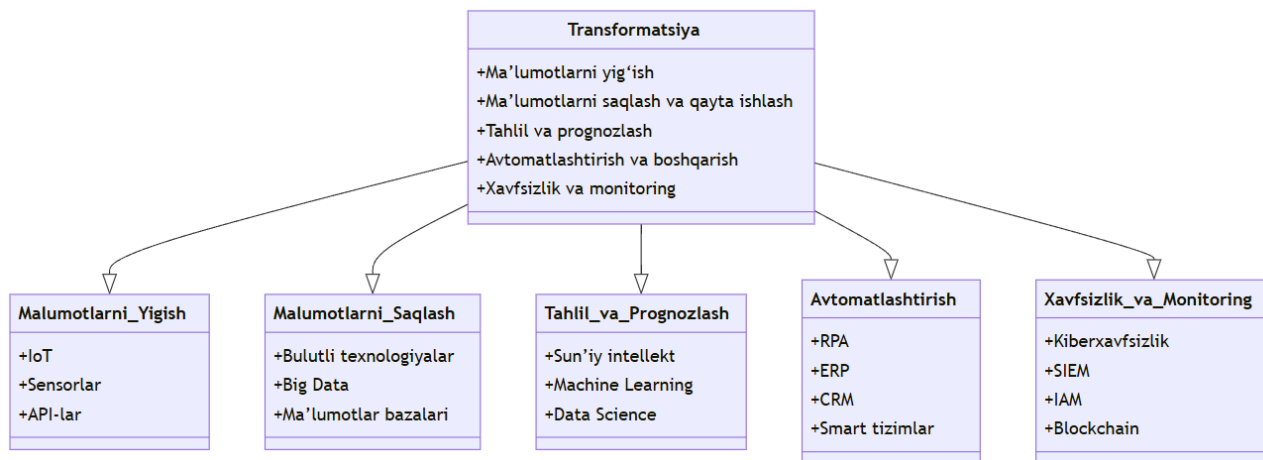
Transformatsiya

+Ma’lumotlarni yig‘ish
+Ma’lumotlarni saqlash va qayta ishlash
+Tahlil va prognozlash
+Avtomatlashtirish va boshqarish
+Xavfsizlik va monitoring

Malumotlarni_Yigish

+IoT
+Sensorlar
+API-lar

Malumotlarni_Saqlash

+Bulutli texnologiyalar
+Big Data
+Ma’lumotlar bazalari

Tahlil_va_Prognozlash

+Sun’iy intellekt
+Machine Learning
+Data Science

Avtomatlashtirish

+RPA
+ERP
+CRM
+Smart tizimlar

Xavfsizlik_va_Monitoring

+Kiberxavfsizlik
+SIEM
+IAM
+Blockchain